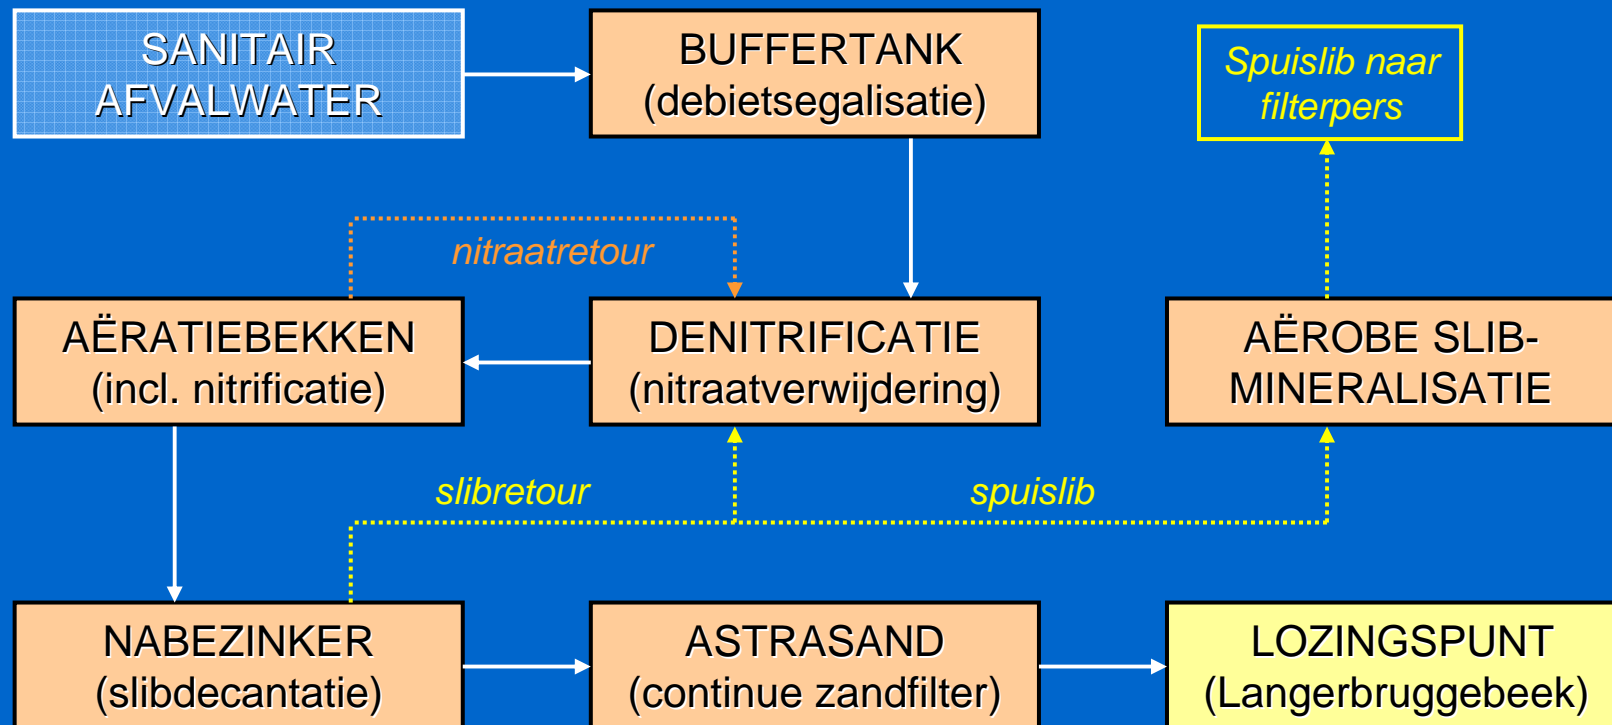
SANITAIR AFVALWATER

BUFFERTANK (debietsegalisatie)

Spuislib naar filterpers

nitraatretour

AËRATIEBEKKEN (incl. nitrificatie)

DENITRIFICATIE (nitraatverwijdering)

AËROBE SLIB-MINERALISATIE

slibretour

spuislib

NABEZINKER (slibdecantatie)

ASTRASAND (continue zandfilter)

LOZINGSPUNT (Langerbruggebeek)